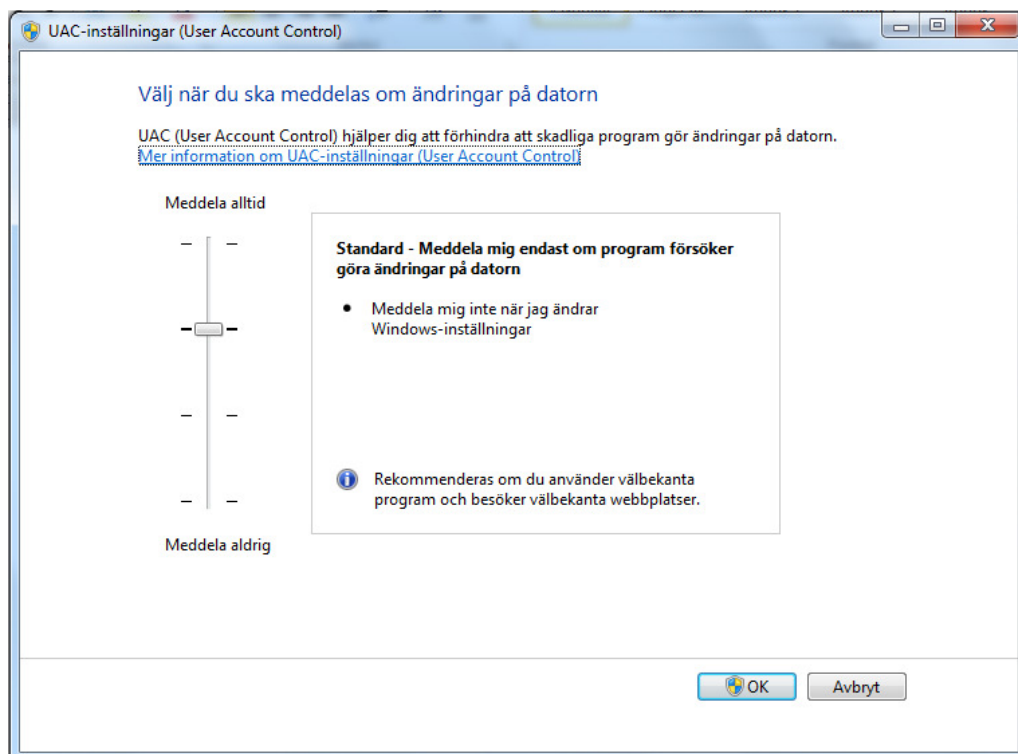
UAC-inställningar (User Account Control)

Välj när du ska meddelas om ändringar på datorn

UAC (User Account Control) hjälper dig att förhindra att skadliga program gör ändringar på datorn.
Mer information om UAC-inställningar (User Account Control)

Meddela alltid

Standard - Meddela mig endast om program försöker göra ändringar på datorn

• Meddela mig inte när jag ändrar Windows-inställningar

Rekommenderas om du använder välbekanta program och besöker välbekanta webbplatser.

Meddela aldrig

OK

Avbryt